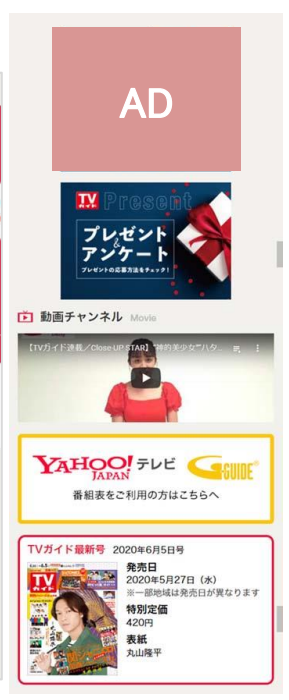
AD

TV ガイド Present

プレゼント & アンケート

プレゼントの応募方法をチェック!

動画チャンネル Movie

【TVガイド連載／Close-UP STAR】"神的美少女"ハタ...

YAHOO! JAPAN テレビ G GUIDE

番組表をご利用の方はこちらへ

TVガイド最新号 2020年6月5日号

発売日
2020年5月27日（水）
※一部地域は発売日が異なります

特別定価
420円

表紙
丸山隆平